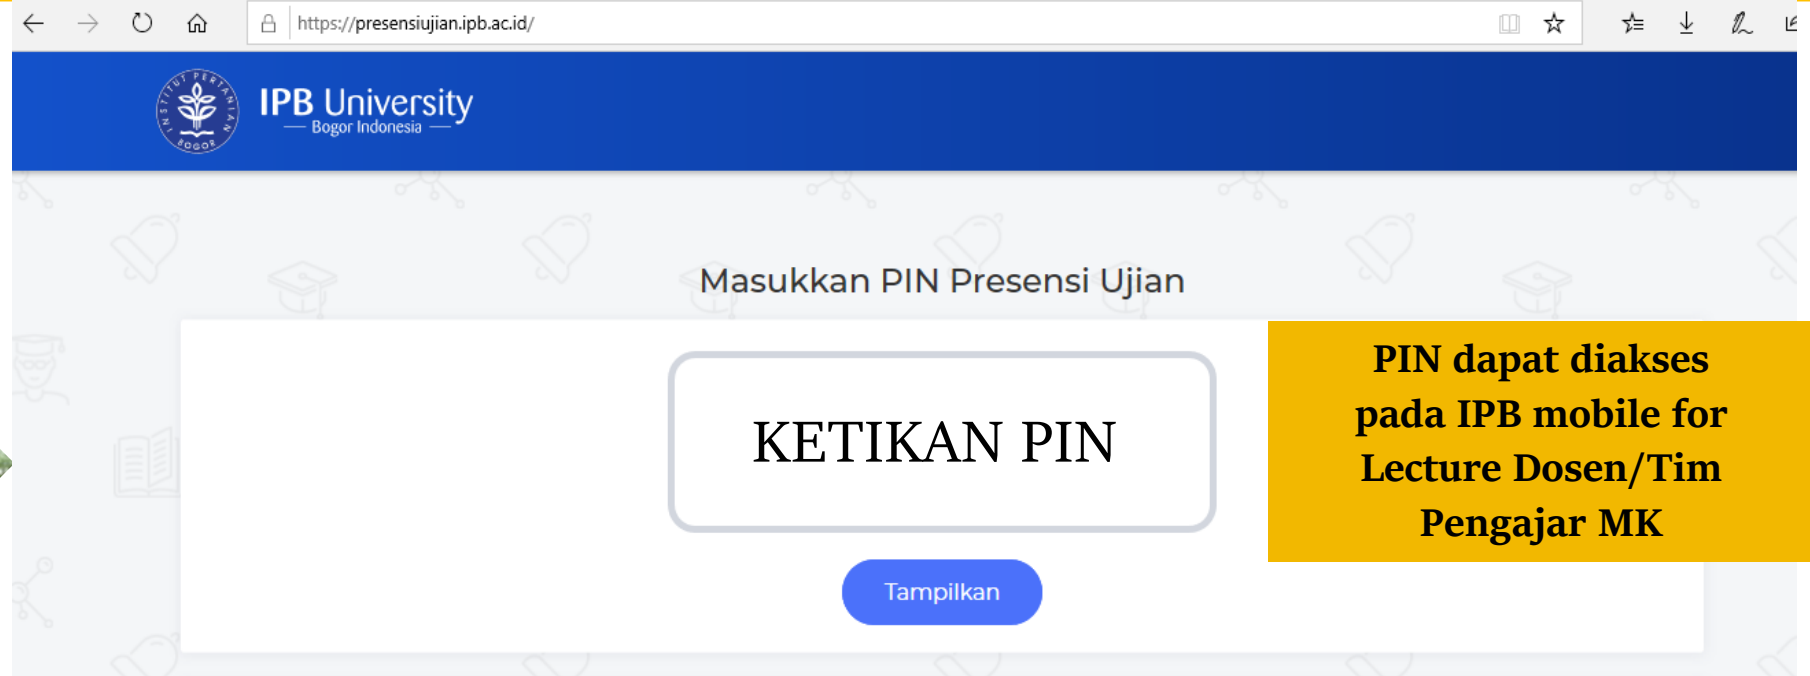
https://presensiujian.ipb.ac.id/

INSTITUT PERTANIAN BOGOR

IPB University
Bogor Indonesia

Masukkan PIN Presensi Ujian

KETIKAN PIN

Tampilkan

PIN dapat diakses pada IPB mobile for Lecture Dosen/Tim Pengajar MK